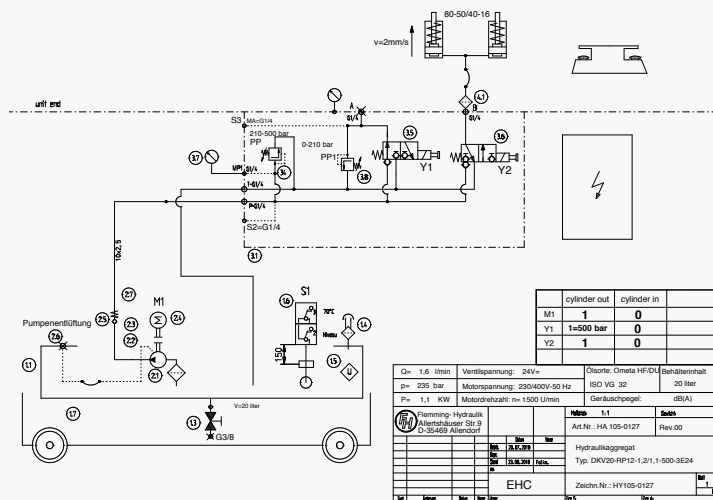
80-50/40-16

v=2mm/s

unit end

A
G1/4

B
G1/4

41

S3 MA=G1/4

210-500 bar
PP

0-210 bar

37

MP1 G1/4

34

PP1

38

35

Y1

36

Y2

T-G1/4

P-G1/4

S2=G1/4

31

10x2,5

S1

16

70°C

Niveau

14

27

M1

25

23

24

Pumpenentlüftung

26

22

21

150

15

11

17

V=20 liter

13

G3/8

| | cylinder out | cylinder in |
|---|---|---|
| M1 | 1 | 0 |
| Y1 | 1=500 bar | 0 |
| Y2 | 1 | 0 |

| Q= 1,6 l/min | Ventilspannung: 24V= | Ölsorte: Ometa HF/DU | Behälterinhalt |
|---|---|---|---|
| p= 235 bar | Motorspannung: 230/400V-50 Hz | ISO VG 32 | 20 liter |
| P= 1,1 KW | Motordrehzahl: n= 1500 U/min | Geräuschpegel: | dB(A) |

Flemming- Hydraulik
Allertshäuser Str.9
D-35469 Allendorf

Maßstab 1:1

Art.Nr.: HA 105-0127

Rev.00

Hydraulikaggregat

Typ. DKV20-RP12-1,2/1,1-500-3E24

Zeichn.Nr.: HY105-0127

23.07.2018

23.08.2018

EHC

1